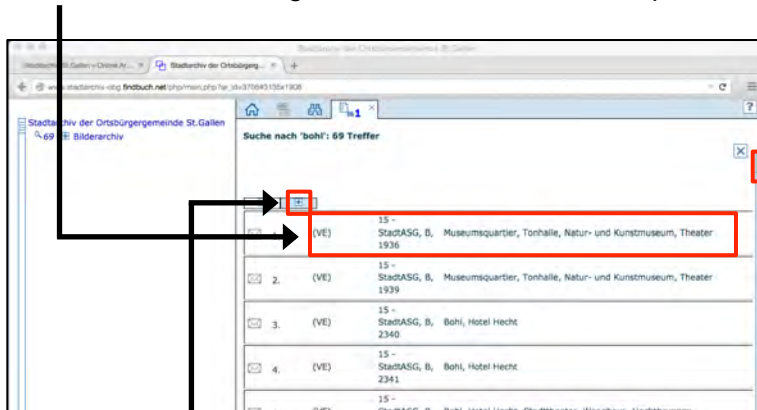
Stadtarchiv der Ortsbürgergemeinde St.Gallen

Stadtarchiv St.Gallen » Online Ar... × Stadtarchiv der Ortsbürgerg... × +

www.stadtarchiv-obg.findbuch.net/php/main.php?ar_id=3706#3135x1908

Stadtarchiv der Ortsbürgergemeinde St.Gallen
69 Bilderarchiv

1

Suche nach 'bohl': 69 Treffer

| | | |
|---|---|---|
| 1. | (VE) | 15 - StadtASG, B, Museumsquartier, Tonhalle, Natur- und Kunstmuseum, Theater 1936 |
| 2. | (VE) | 15 - StadtASG, B, Museumsquartier, Tonhalle, Natur- und Kunstmuseum, Theater 1939 |
| 3. | (VE) | 15 - StadtASG, B, Bohl, Hotel Hecht 2340 |
| 4. | (VE) | 15 - StadtASG, B, Bohl, Hotel Hecht 2341 |
| | | 15 - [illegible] |